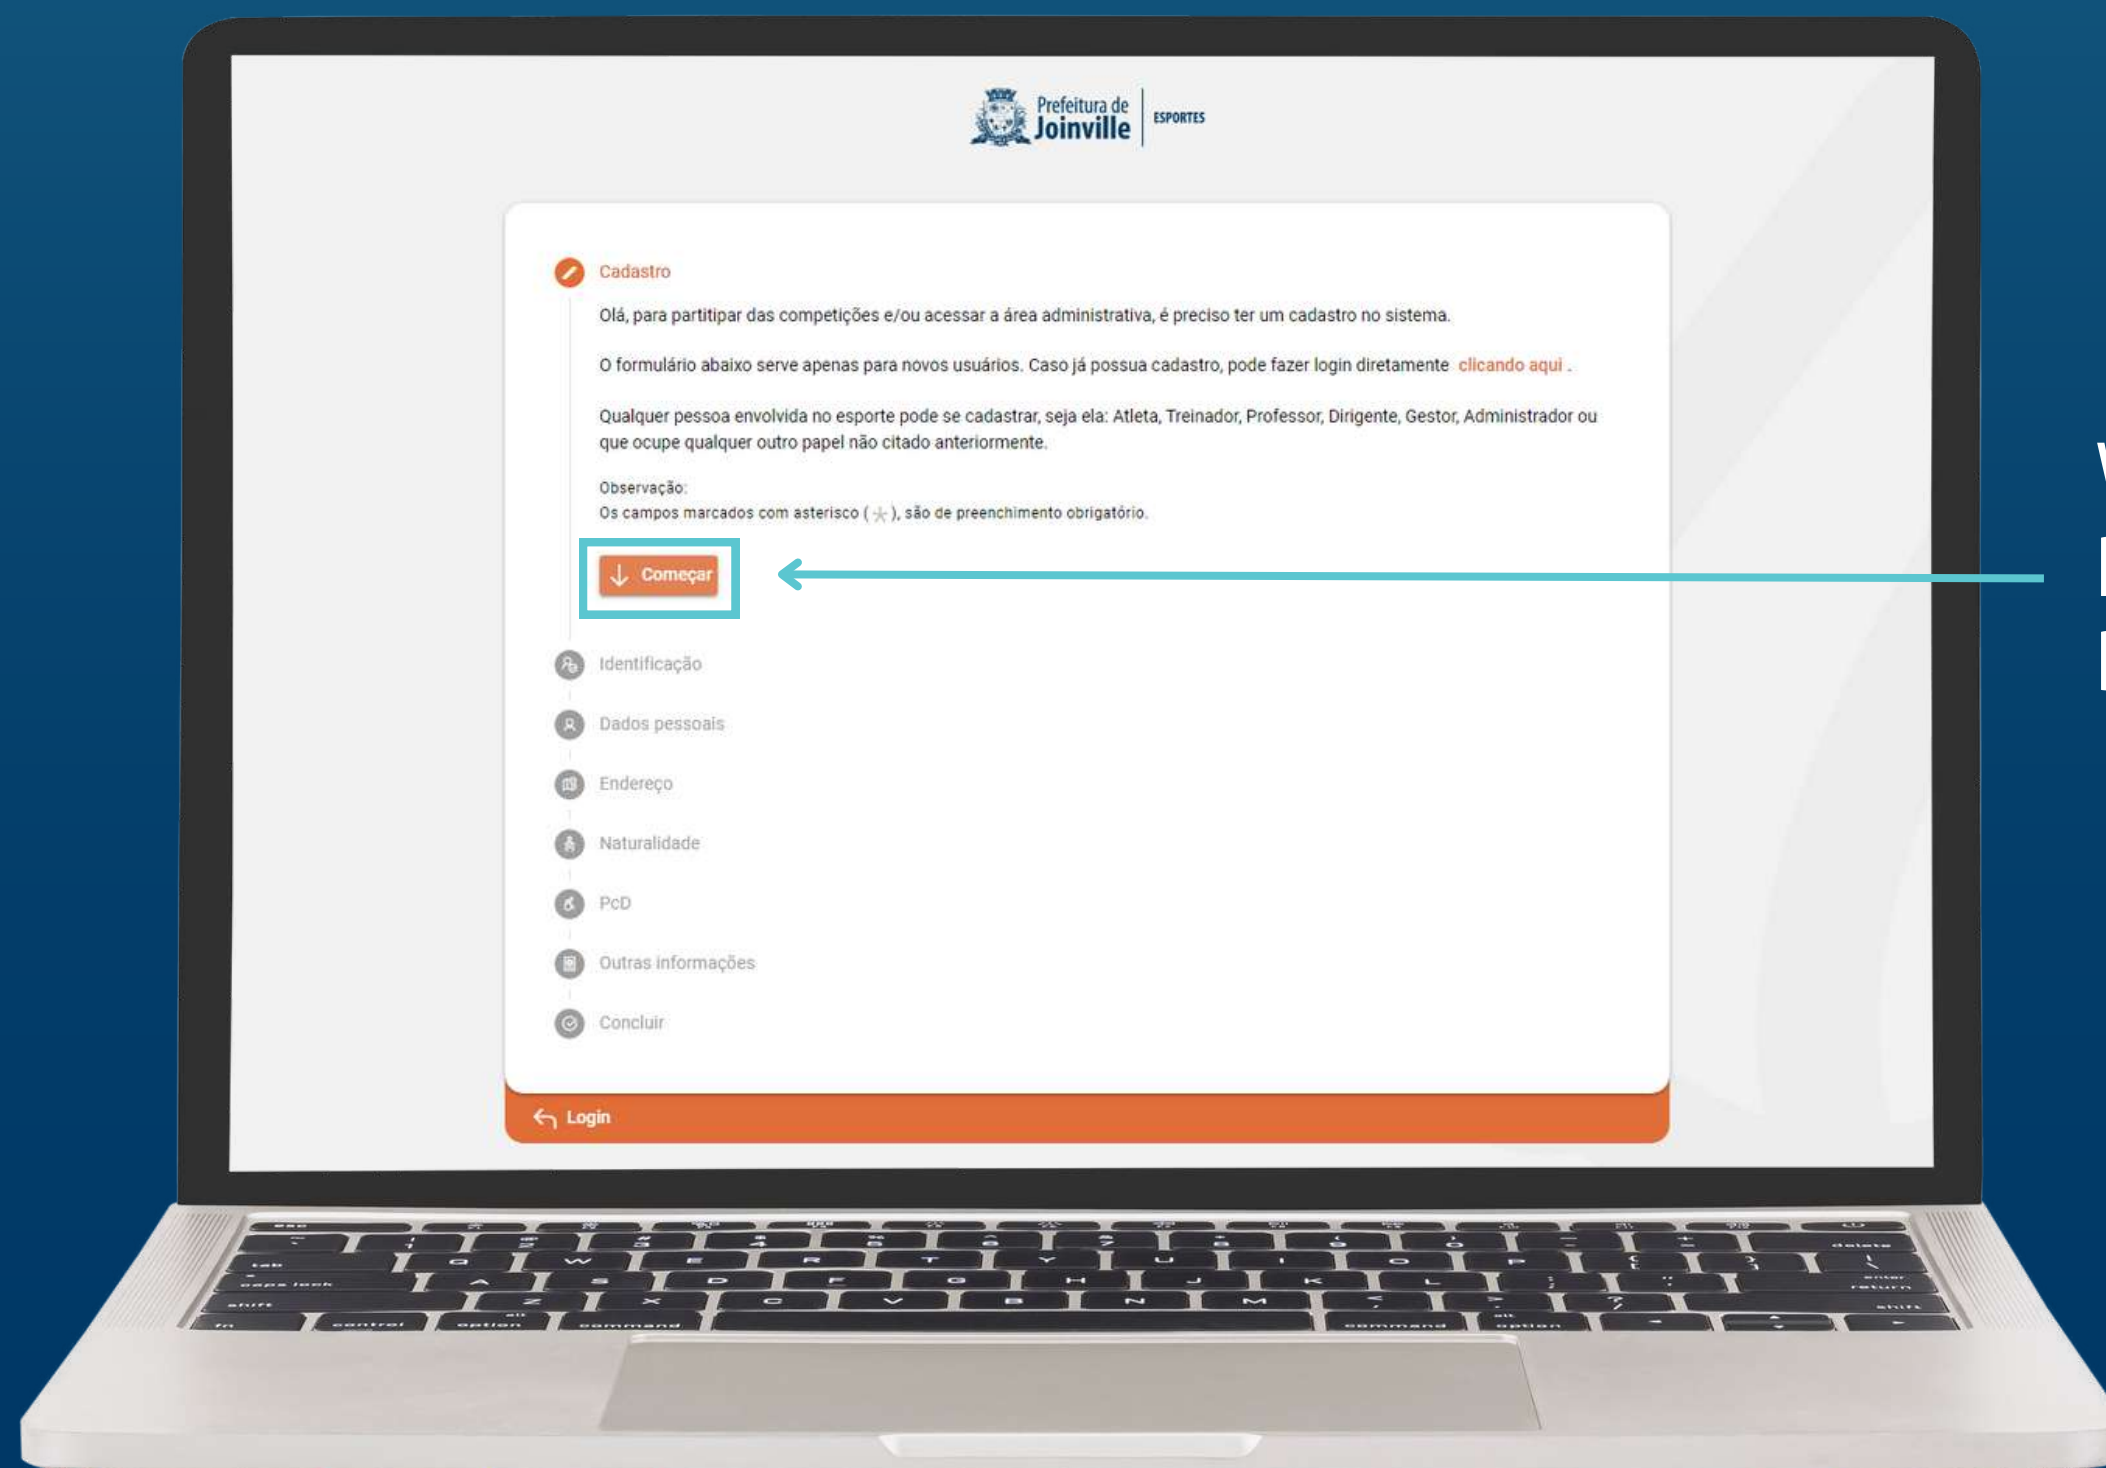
Prefeitura de Joinville | ESPORTES

Cadastro

Olá, para partitipar das competições e/ou acessar a área administrativa, é preciso ter um cadastro no sistema.

O formulário abaixo serve apenas para novos usuários. Caso já possua cadastro, pode fazer login diretamente clicando aqui .

Qualquer pessoa envolvida no esporte pode se cadastrar, seja ela: Atleta, Treinador, Professor, Dirigente, Gestor, Administrador ou que ocupe qualquer outro papel não citado anteriormente.

Observação:
Os campos marcados com asterisco ( * ), são de preenchimento obrigatório.

Começar

Identificação

Dados pessoais

Endereço

Naturalidade

PcD

Outras informações

Concluir

Login